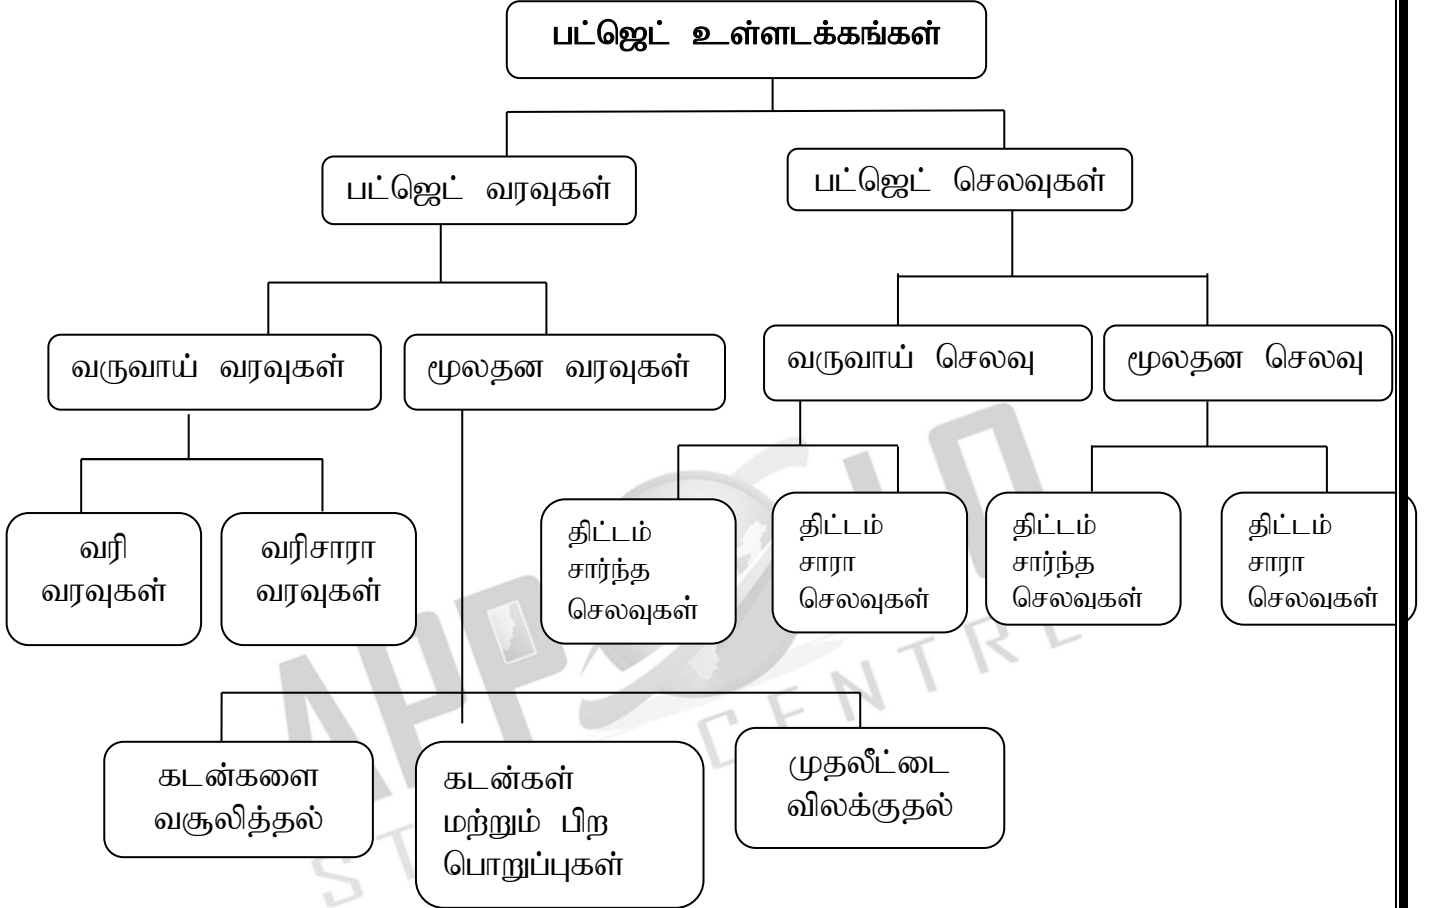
பட்ஜெட் உள்ளடக்கங்கள்

பட்ஜெட் வரவுகள்

பட்ஜெட் செலவுகள்

வருவாய் வரவுகள்

மூலதன வரவுகள்

வருவாய் செலவு

மூலதன செலவு

வரி வரவுகள்

வரிசாரா வரவுகள்

திட்டம் சார்ந்த செலவுகள்

திட்டம் சாரா செலவுகள்

திட்டம் சார்ந்த செலவுகள்

திட்டம் சாரா செலவுகள்

கடன்களை வசூலித்தல்

கடன்கள் மற்றும் பிற பொறுப்புகள்

முதலீட்டை விலக்குதல்

APPOLO STUDY CENTRE